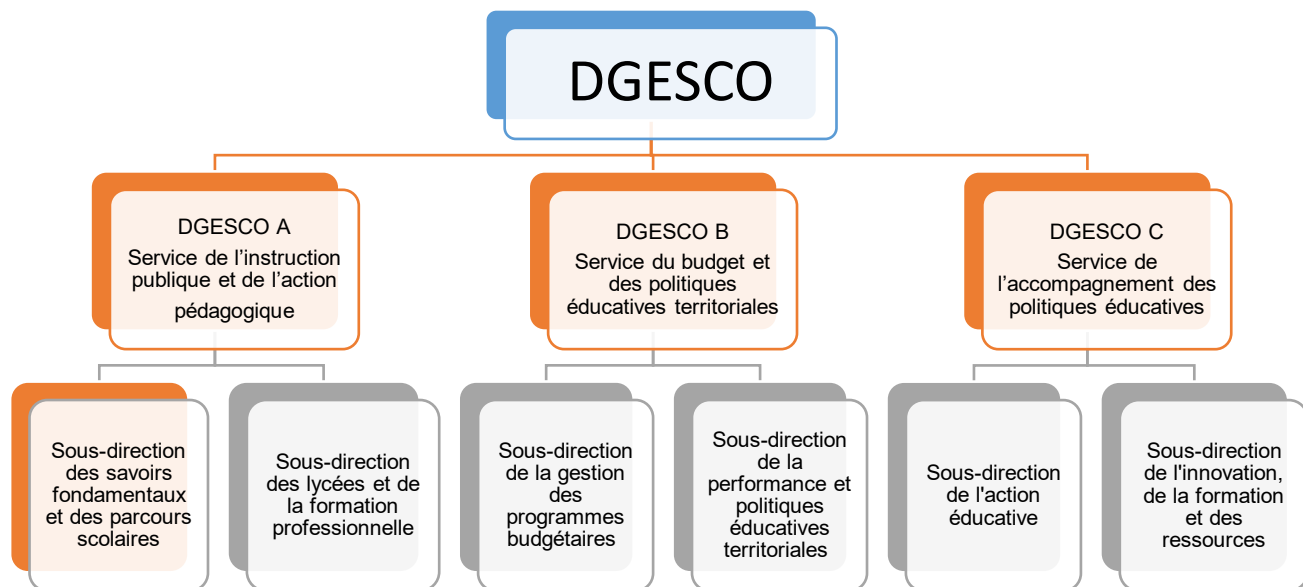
DGESCO

DGESCO A
Service de l’instruction publique et de l’action pédagogique

DGESCO B
Service du budget et des politiques éducatives territoriales

DGESCO C
Service de l’accompagnement des politiques éducatives

Sous-direction des savoirs fondamentaux et des parcours scolaires

Sous-direction des lycées et de la formation professionnelle

Sous-direction de la gestion des programmes budgétaires

Sous-direction de la performance et politiques éducatives territoriales

Sous-direction de l'action éducative

Sous-direction de l'innovation, de la formation et des ressources